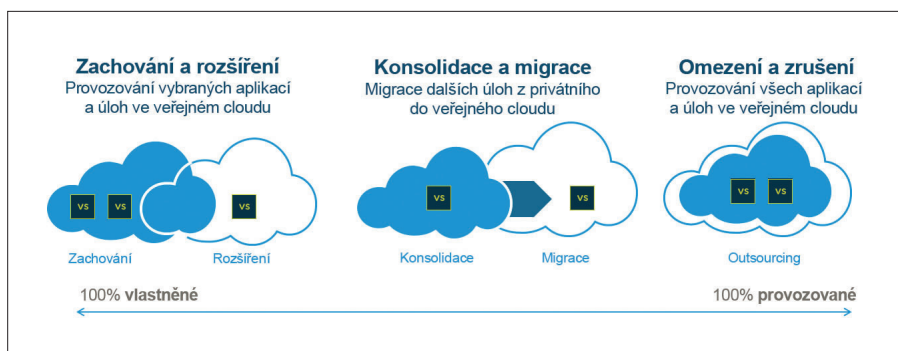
Zachování a rozšíření
Provozování vybraných aplikací a úloh ve veřejném cloudu

Konsolidace a migrace
Migrace dalších úloh z privátního do veřejného cloudu

Omezení a zrušení
Provozování všech aplikací a úloh ve veřejném cloudu

vs vs vs

vs vs

vs vs

Zachování Rozšíření

Konsolidace Migrace

Outsourcing

100% vlastněné

100% provozované